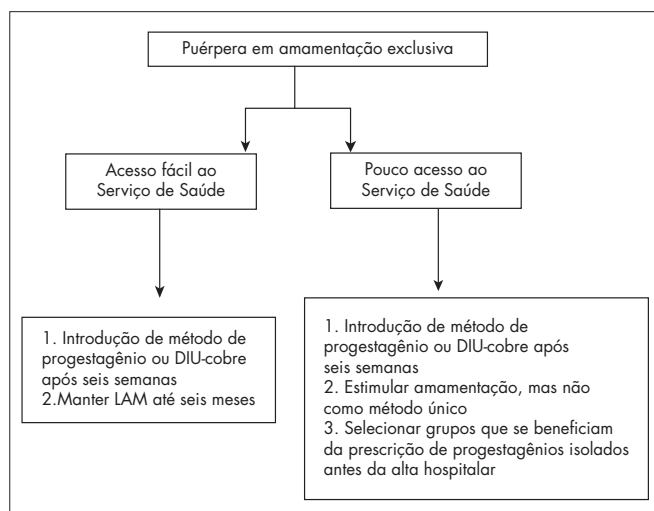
Puérpera em amamentação exclusiva

Acesso fácil ao Serviço de Saúde

Pouco acesso ao Serviço de Saúde

1. Introdução de método de progestagênio ou DIU-cobre após seis semanas
2.Manter LAM até seis meses

1. Introdução de método de progestagênio ou DIU-cobre após seis semanas
2. Estimular amamentação, mas não como método único
3. Selecionar grupos que se beneficiam da prescrição de progestagênios isolados antes da alta hospitalar